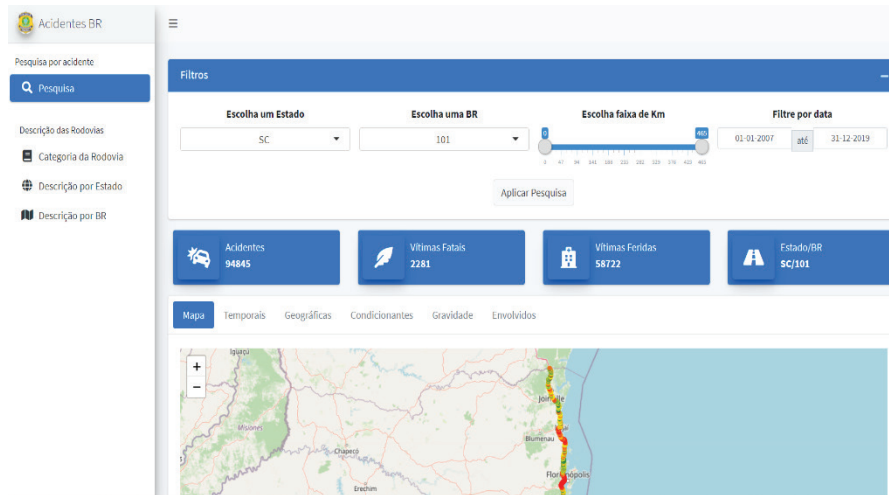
Acidentes BR

Pesquisa por acidente

Pesquisa

Descrição das Rodovias

Categoria da Rodovia

Descrição por Estado

Descrição por BR

Filtros

Escolha um Estado
SC

Escolha uma BR
101

Escolha faixa de Km
0
465
0 47 94 141 188 235 282 329 376 423 465

Filtre por data
01-01-2007 até 31-12-2019

Aplicar Pesquisa

Acidentes
94845

Vítimas Fatais
2281

Vítimas Feridas
58722

Estado/BR
SC/101

Mapa Temporais Geográficas Condicionantes Gravidade Envolvidos

+
−

Iguaçu
Joinville
Blumenau
Chapecó
Florianópolis
Erechim
Misiones